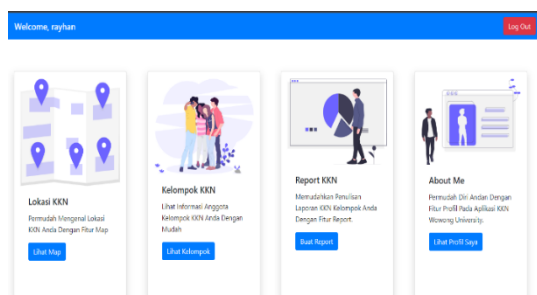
Welcome, rayhan

Log Out

Lokasi KKN

Permudah Mengenal Lokasi KKN Anda Dengan Fitur Map

Lihat Map

Kelompok KKN

Lihat Informasi Anggota Kelompok KKN Anda Dengan Mudah

Lihat Kelompok

Report KKN

Memudahkan Penulisan Laporan KKN Kelompok Anda Dengan Fitur Report

Buat Report

About Me

Permudah Diri Andan Dengan Fitur Profil Pada Aplikasi KKN Wowong University.

Lihat Profil Saya